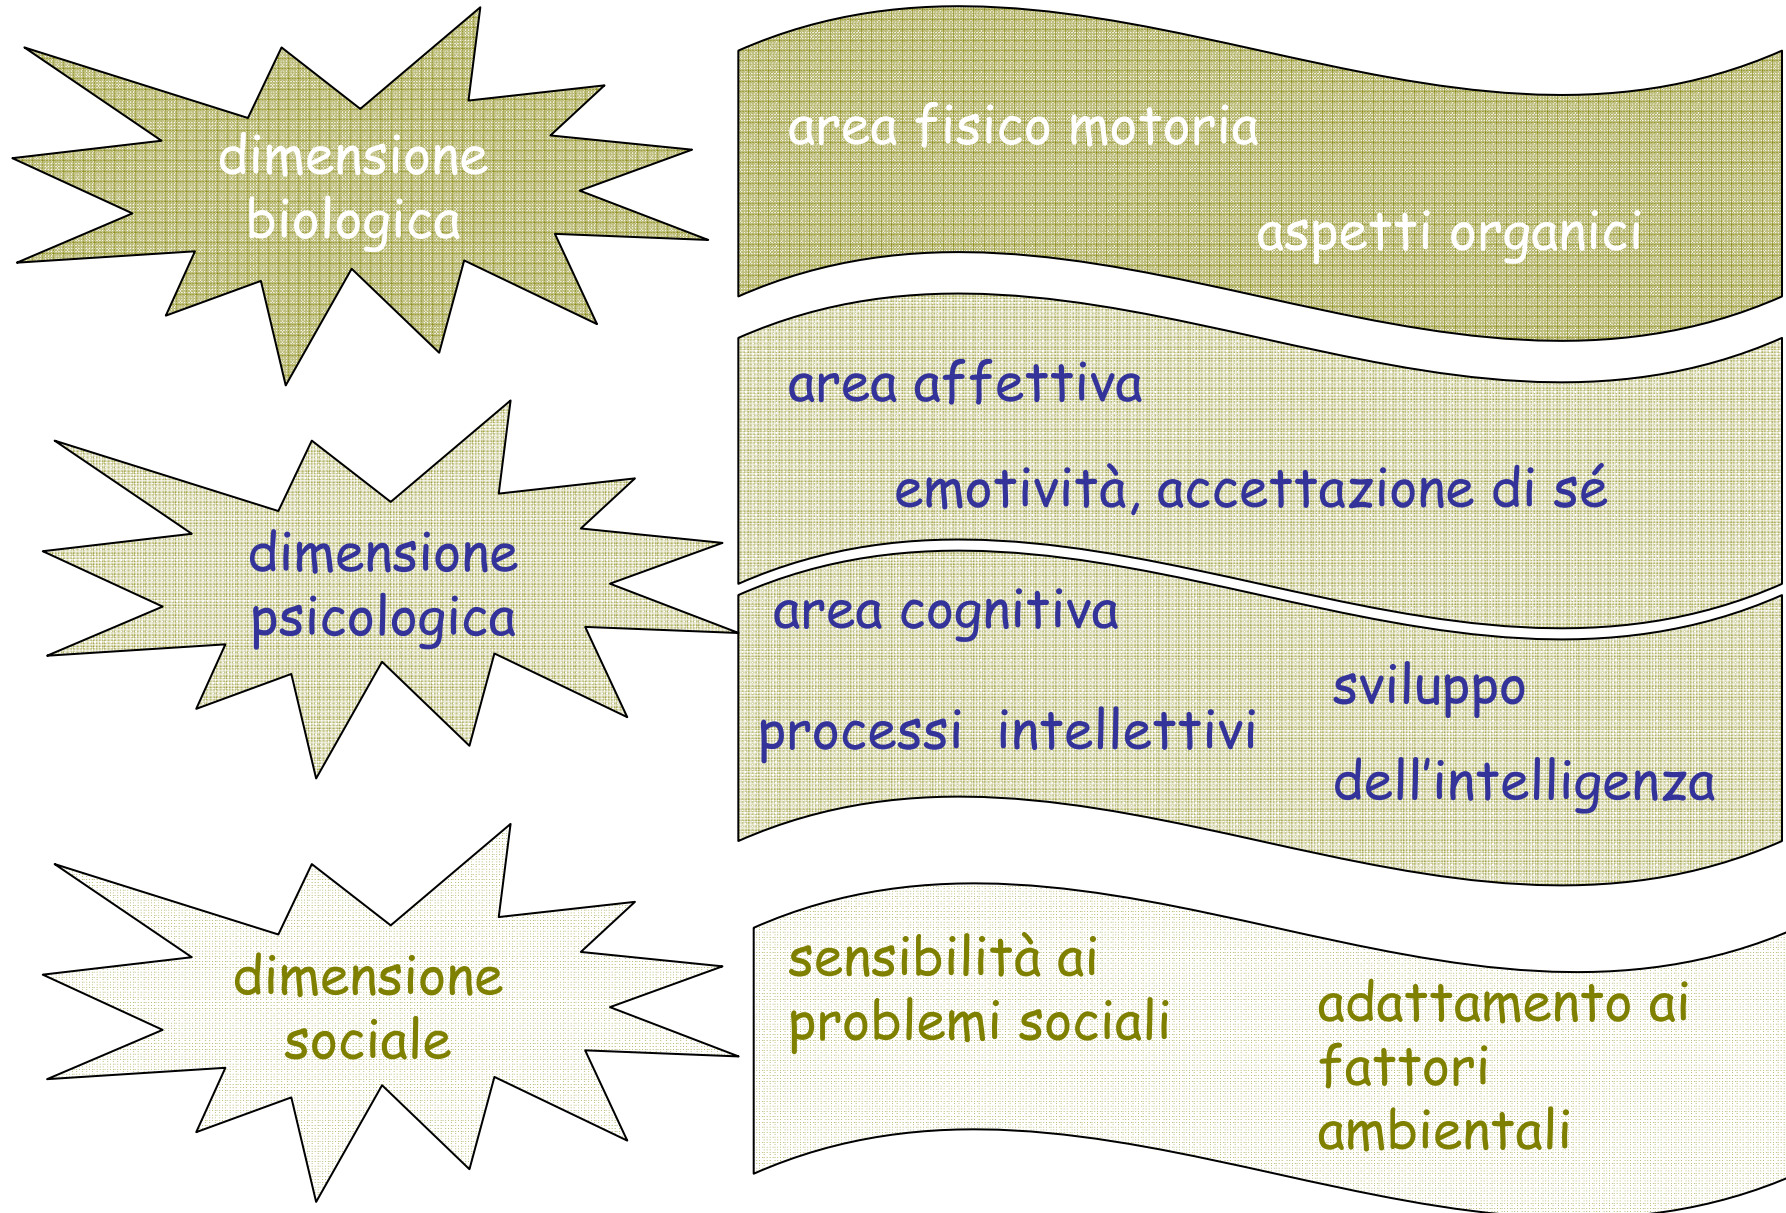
dimensione biologica

area fisico motoria

aspetti organici

area affettiva

emotività, accettazione di sé

dimensione psicologica

area cognitiva

processi intellettivi

sviluppo dell'intelligenza

dimensione sociale

sensibilità ai problemi sociali

adattamento ai fattori ambientali